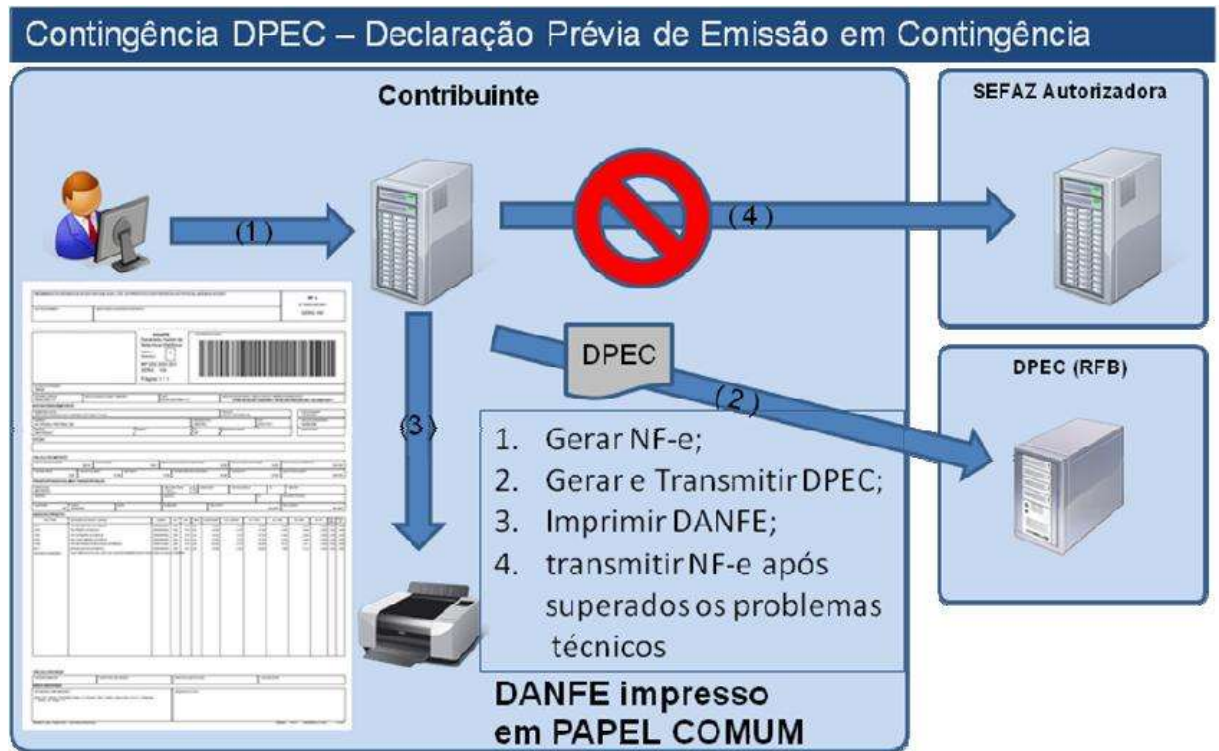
Contingência DPEC – Declaração Prévia de Emissão em Contingência

Contribuinte

SEFAZ Autorizadora

(1)

(4)

DPEC

(2)

DPEC (RFB)

(3)

1. Gerar NF-e;
2. Gerar e Transmitir DPEC;
3. Imprimir DANFE;
4. transmitir NF-e após superados os problemas técnicos

DANFE impresso em PAPEL COMUM